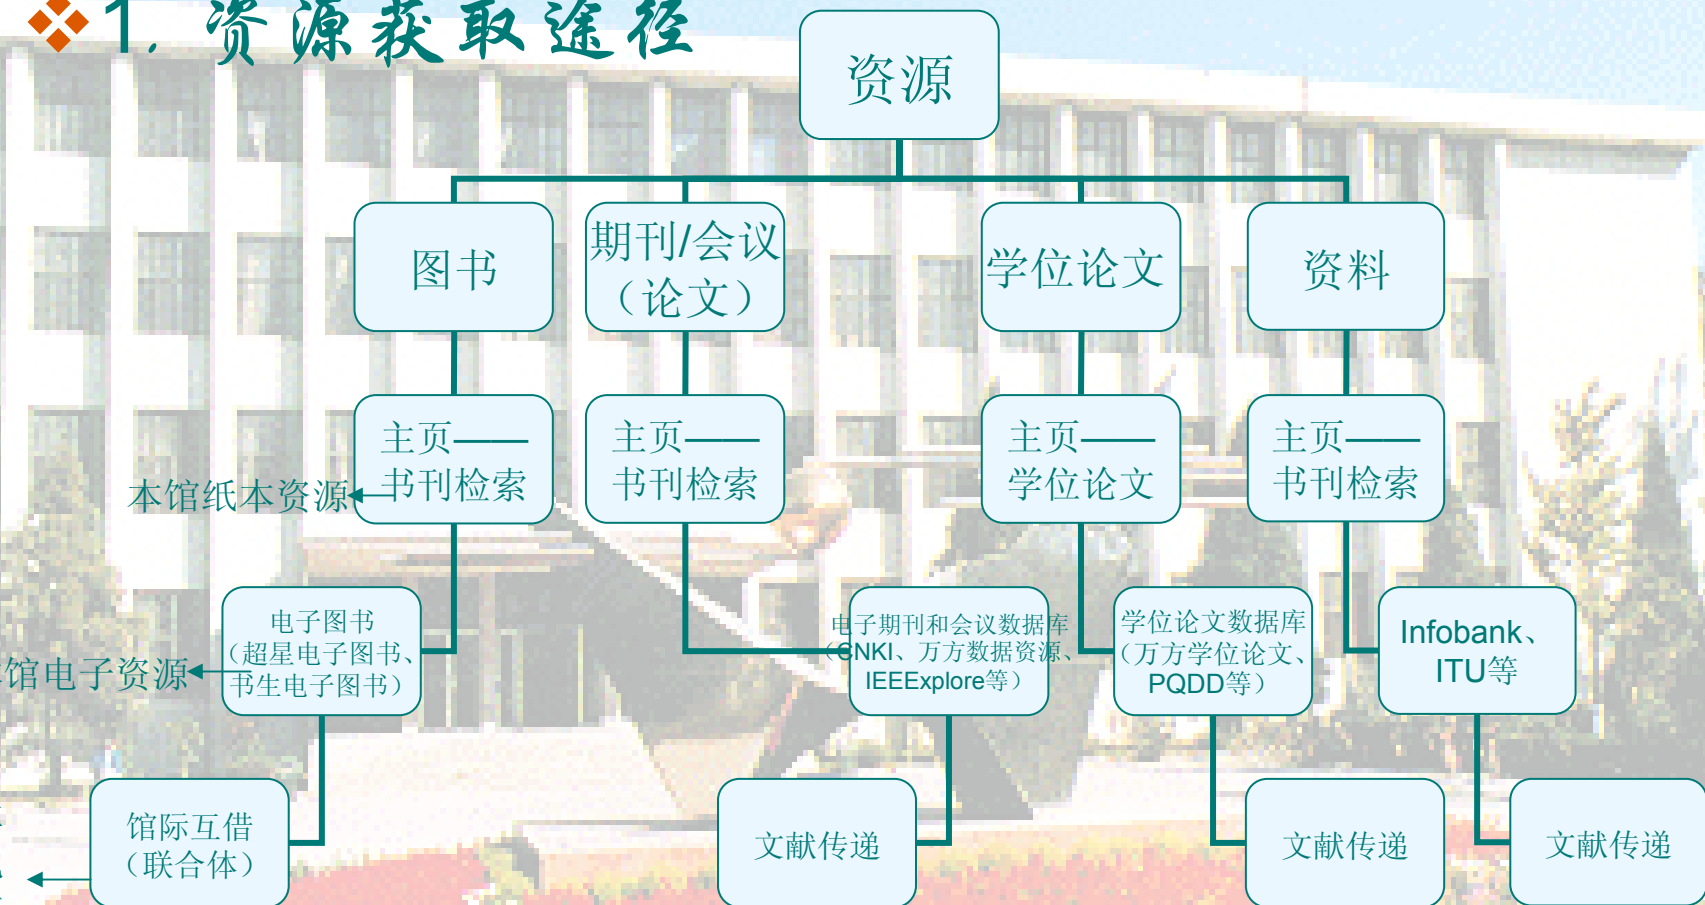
1. 资源获取途径

资源

图书

期刊/会议（论文）

学位论文

资料

主页——书刊检索

主页——书刊检索

主页——学位论文

主页——书刊检索

本馆纸本资源

电子图书（超星电子图书、书生电子图书）

馆电子资源

电子期刊和会议数据库（CNKI、万方数据资源、IEEExplore等）

学位论文数据库（万方学位论文、PQDD等）

Infobank、ITU等

馆际互借（联合体）

文献传递

文献传递

文献传递